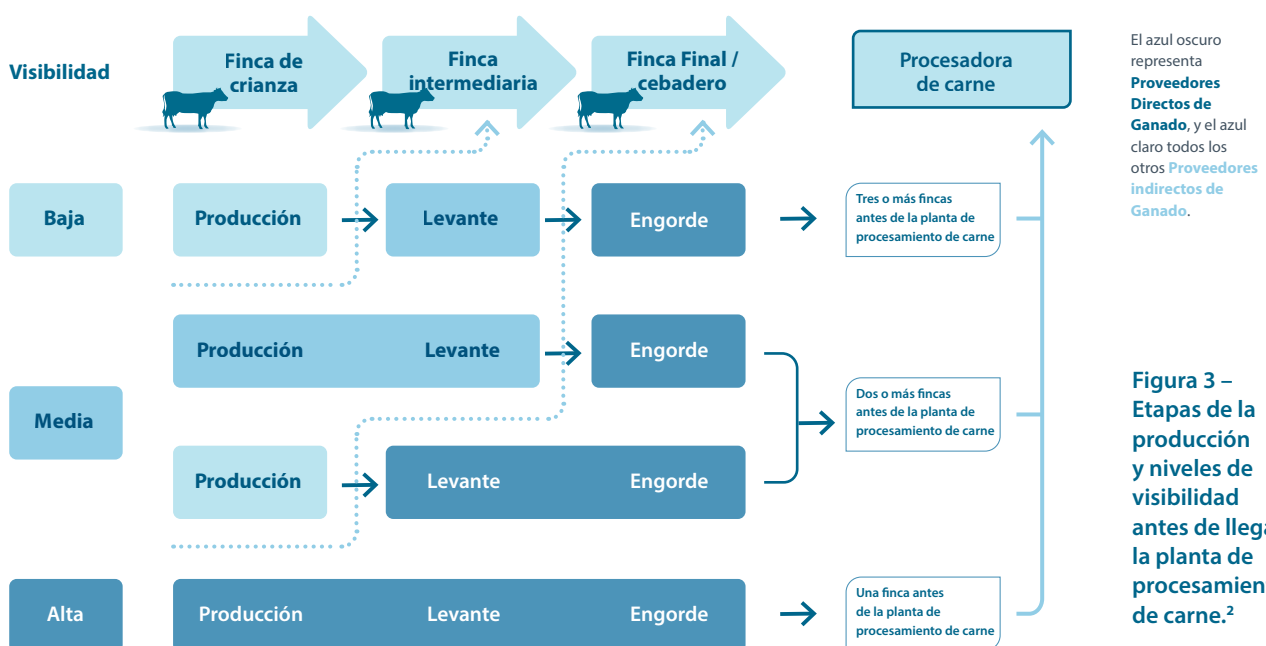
Visibilidad

Finca de crianza

Finca intermediaria

Finca Final / cebadero

Procesadora de carne

El azul oscuro representa **Proveedores Directos de Ganado**, y el azul claro todos los otros **Proveedores indirectos de Ganado**.

Baja

Producción

Levante

Engorde

Tres o más fincas antes de la planta de procesamiento de carne

Producción

Levante

Engorde

Media

Dos o más fincas antes de la planta de procesamiento de carne

Producción

Levante

Engorde

Alta

Producción

Levante

Engorde

Una finca antes de la planta de procesamiento de carne

Figura 3 – Etapas de la producción y niveles de visibilidad antes de lleg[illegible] la planta de procesamien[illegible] de carne.$^2$